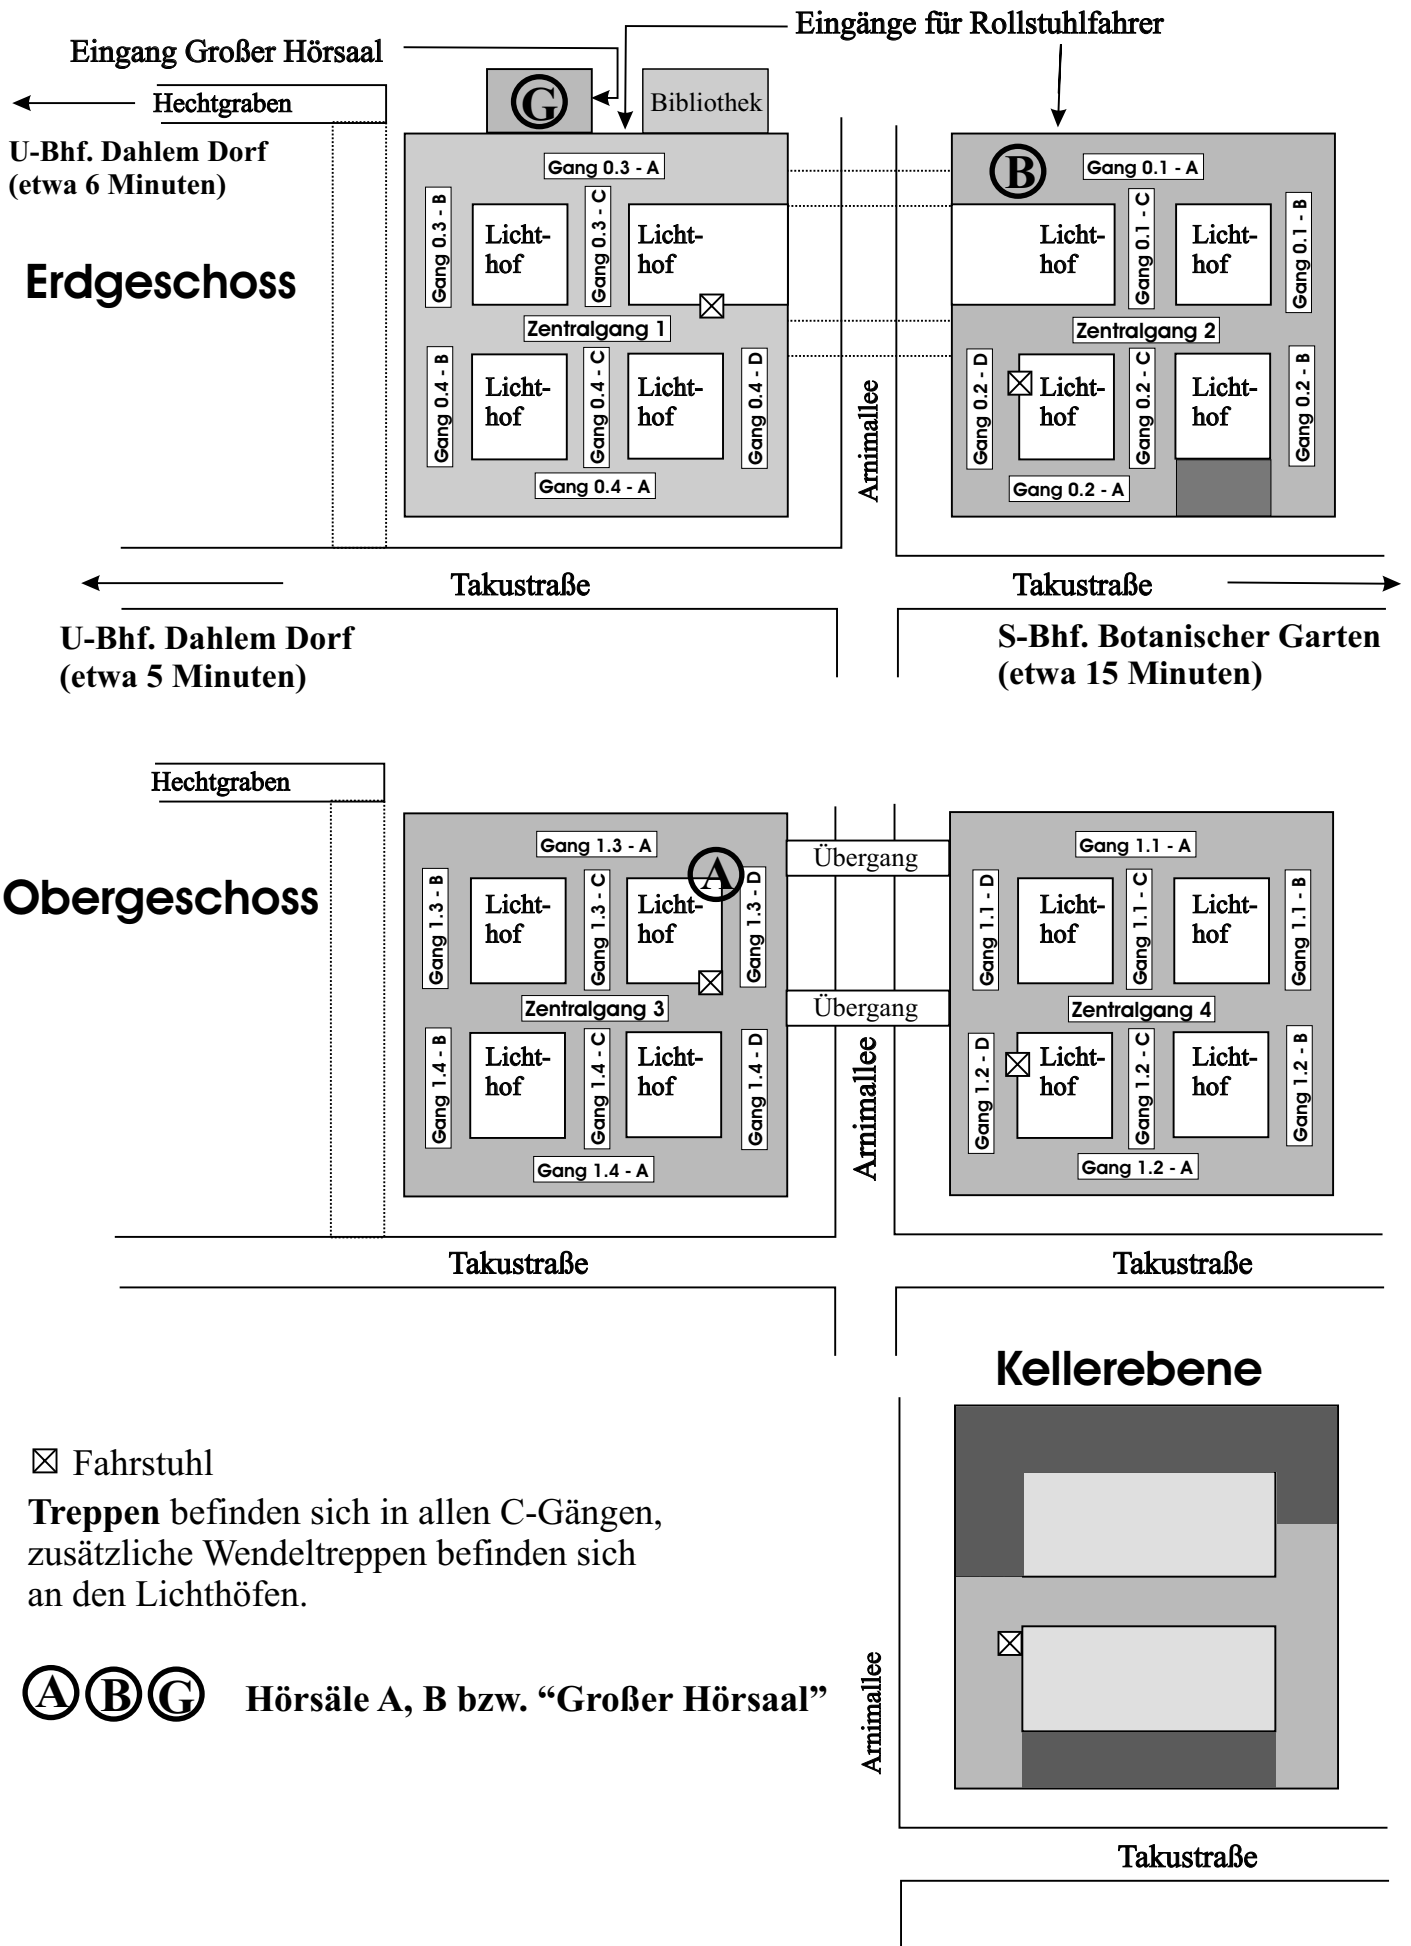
Eingänge für Rollstuhlfahrer

Eingang Großer Hörsaal

Hechtgraben

U-Bhf. Dahlem Dorf
(etwa 6 Minuten)

G

Bibliothek

B

Gang 0.3 - A

Gang 0.1 - A

Erdgeschoss

Gang 0.3 - B

Licht-
hof

Gang 0.3 - C

Licht-
hof

Licht-
hof

Gang 0.1 - C

Licht-
hof

Gang 0.1 - B

Zentralgang 1

Zentralgang 2

Gang 0.4 - B

Licht-
hof

Gang 0.4 - C

Licht-
hof

Gang 0.4 - D

Arnimallee

Gang 0.2 - D

Licht-
hof

Gang 0.2 - C

Licht-
hof

Gang 0.2 - B

Gang 0.4 - A

Gang 0.2 - A

Takustraße

Takustraße

U-Bhf. Dahlem Dorf
(etwa 5 Minuten)

S-Bhf. Botanischer Garten
(etwa 15 Minuten)

Hechtgraben

Gang 1.3 - A

Übergang

Gang 1.1 - A

A

Obergeschoss

Gang 1.3 - B

Licht-
hof

Gang 1.3 - C

Licht-
hof

Gang 1.3 - D

Gang 1.1 - D

Licht-
hof

Gang 1.1 - C

Licht-
hof

Gang 1.1 - B

Zentralgang 3

Übergang

Zentralgang 4

Gang 1.4 - B

Licht-
hof

Gang 1.4 - C

Licht-
hof

Gang 1.4 - D

Arnimallee

Gang 1.2 - D

Licht-
hof

Gang 1.2 - C

Licht-
hof

Gang 1.2 - B

Gang 1.4 - A

Gang 1.2 - A

Takustraße

Takustraße

Kellerebene

⊠ Fahrstuhl

**Treppen** befinden sich in allen C-Gängen, zusätzliche Wendeltreppen befinden sich an den Lichthöfen.

Arnimallee

A B G Hörsäle A, B bzw. “Großer Hörsaal”

Takustraße